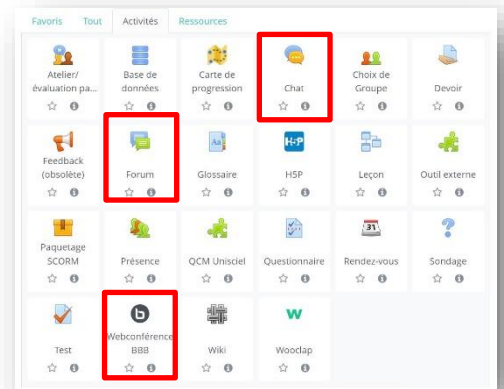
Favoris Tout Activités Ressources

Atelier/évaluation pa...
Base de données
Carte de progression
Chat
Choix de Groupe
Devoir
Feedback (obsolète)
Forum
Glossaire
H5P
Leçon
Outil externe
Paquetage SCORM
Présence
QCM Unisciel
Questionnaire
Rendez-vous
Sondage
Test
Webconférence BBB
Wiki
Wooclap